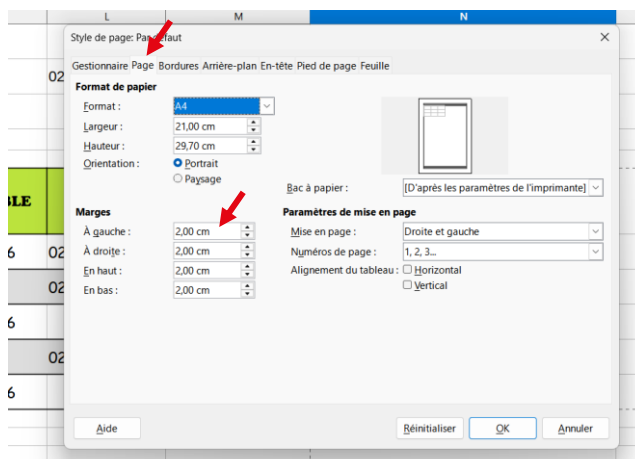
L M N

Style de page: Par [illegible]faut ×

Gestionnaire Page Bordures Arrière-plan En-tête Pied de page Feuille

02

Format de papier

Format : A4

Largeur : 21,00 cm

Hauteur : 29,70 cm

Orientation : Portrait

Paysage

BLE

Bac à papier : [D'après les paramètres de l'imprimante]

Marges

À gauche : 2,00 cm

6 02

À droite : 2,00 cm

02

En haut : 2,00 cm

6

En bas : 2,00 cm

02

6

Paramètres de mise en page

Mise en page : Droite et gauche

Numéros de page : 1, 2, 3...

Alignement du tableau : Horizontal

Vertical

Aide

Réinitialiser OK Annuler